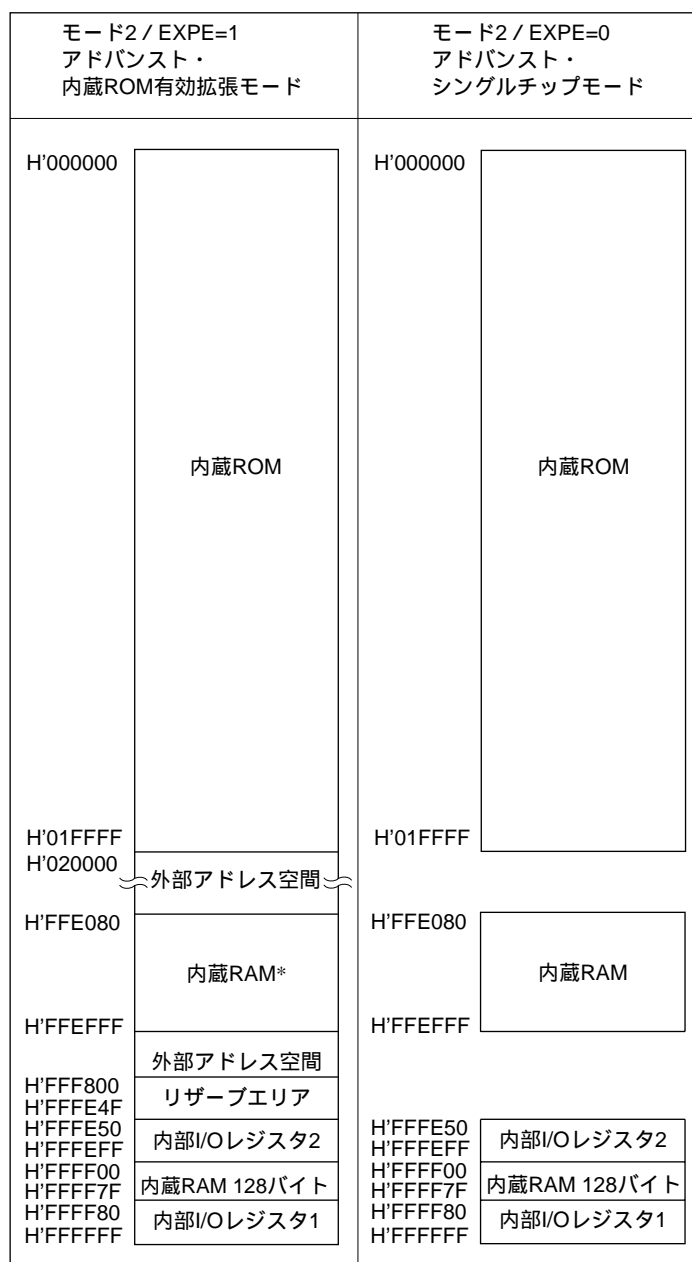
| モード2 / EXPE=1 アドバンスト・ 内蔵ROM有効拡張モード | モード2 / EXPE=0 アドバンスト・ シングルチップモード |
|---|---|

H'000000

内蔵ROM

H'01FFFF
H'020000

外部アドレス空間

H'FFE080

内蔵RAM*

H'FFEFFF

外部アドレス空間

H'FFF800
H'FFFE4F

リザーブエリア

H'FFFE50
H'FFFEFF

内部I/Oレジスタ2

H'FFFF00
H'FFFF7F

内蔵RAM 128バイト

H'FFFF80
H'FFFFFF

内部I/Oレジスタ1

H'000000

内蔵ROM

H'01FFFF

H'FFE080

内蔵RAM

H'FFEFFF

H'FFFE50
H'FFFEFF

内部I/Oレジスタ2

H'FFFF00
H'FFFF7F

内蔵RAM 128バイト

H'FFFF80
H'FFFFFF

内部I/Oレジスタ1